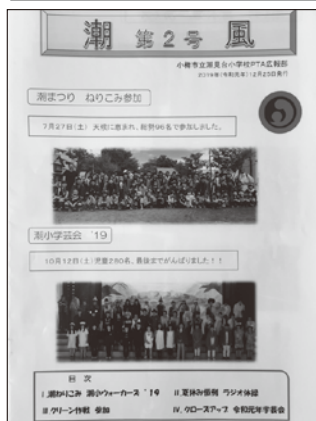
潮 第2号 風

小樽市立潮見台小学校PTA広報部
2019年(令和元年)12月25日発行

潮まつり ねりこみ参加

7月27日(土) 大候に恵まれ、総勢96名で参加しました。

潮小学芸会 '19

10月12日(土) 児童280名、最後までがんばりました!!

目 次
I.潮ねりこみ 潮小ウォーカース '19
II.夏休み恒例 ラジオ体操
III.グリーン作戦 参加
IV.クローズアップ 令和元年学芸会